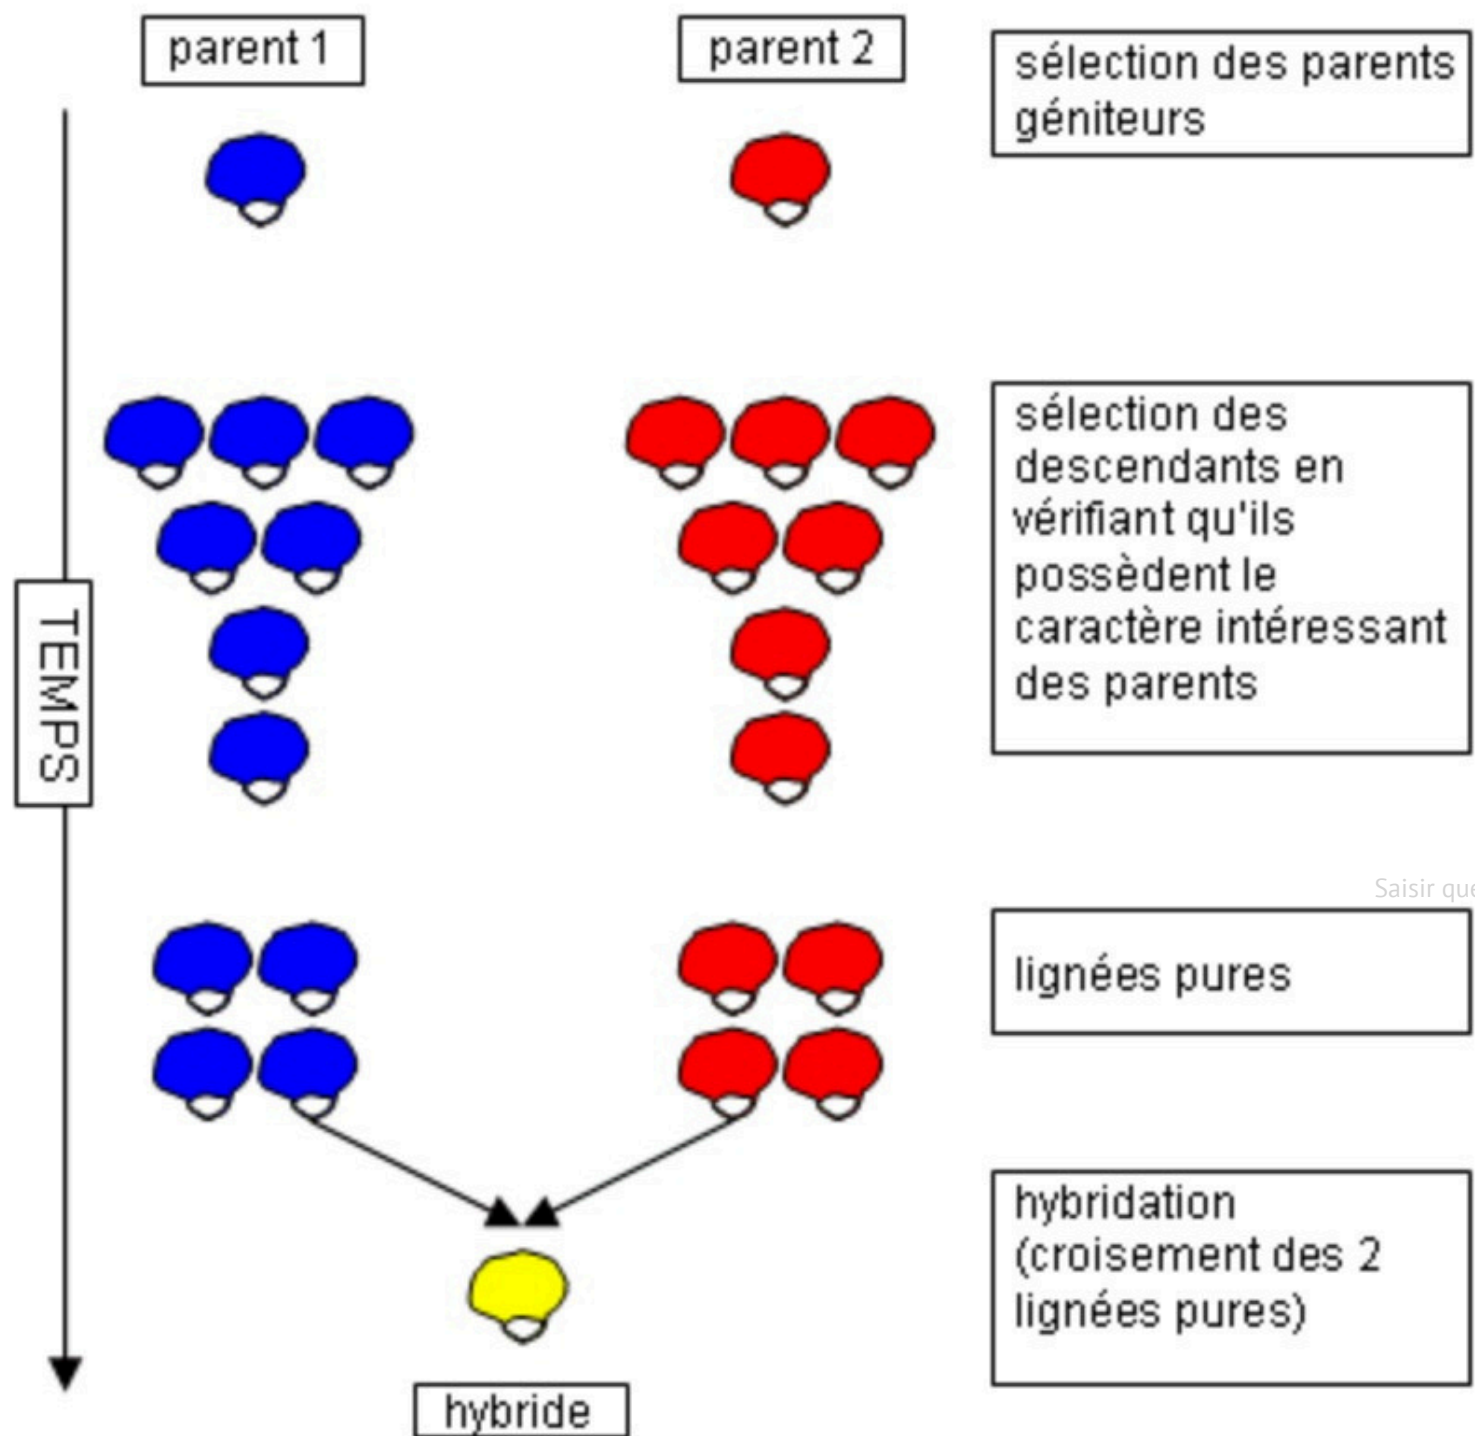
parent 1

parent 2

sélection des parents géniteurs

TEMPS

sélection des descendants en vérifiant qu'ils possèdent le caractère intéressant des parents

Saisir que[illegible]

lignées pures

hybridation (croisement des 2 lignées pures)

hybride